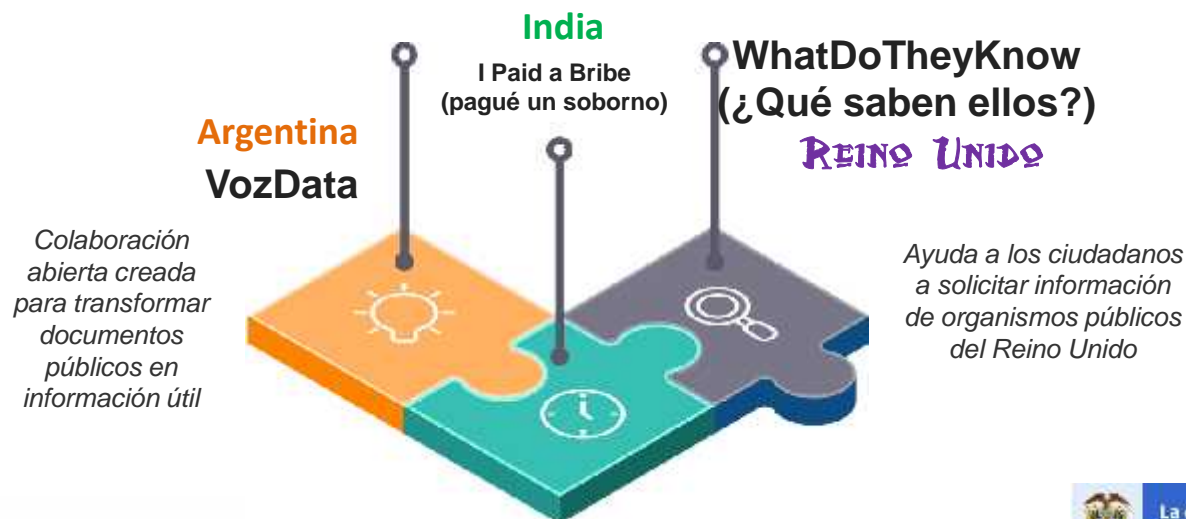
India

I Paid a Bribe
(pagué un soborno)

WhatDoTheyKnow
(¿Qué saben ellos?)
Reino Unido

Argentina
VozData

Colaboración abierta creada para transformar documentos públicos en información útil

Ayuda a los ciudadanos a solicitar información de organismos públicos del Reino Unido

La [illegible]